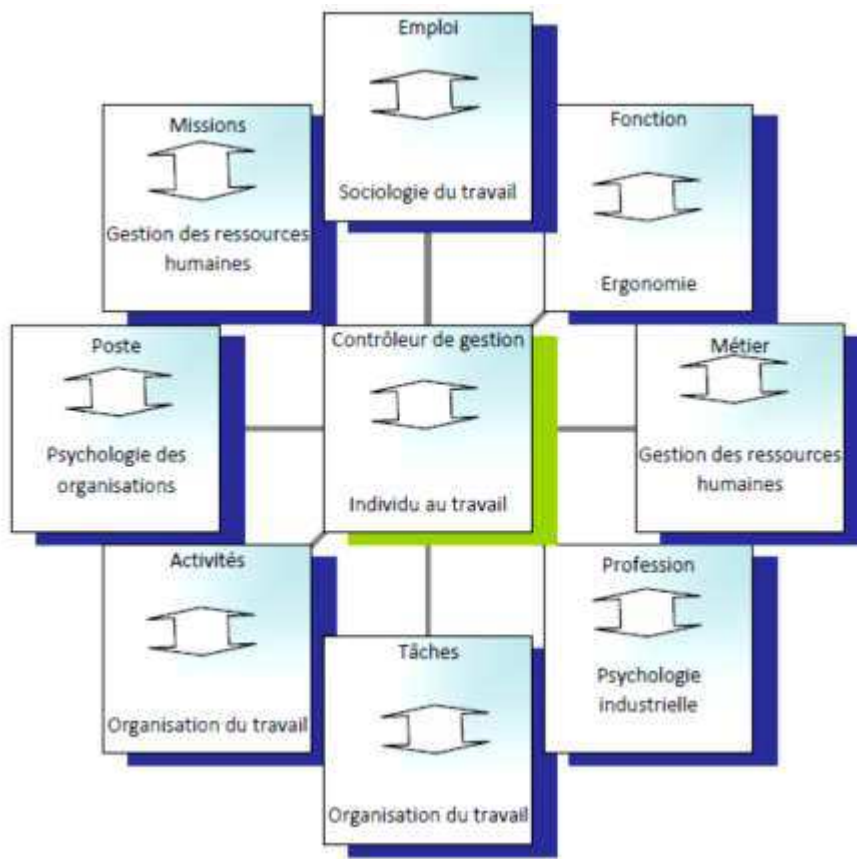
Emploi

Sociologie du travail

Missions

Gestion des ressources humaines

Fonction

Ergonomie

Poste

Psychologie des organisations

Contrôleur de gestion

Individu au travail

Métier

Gestion des ressources humaines

Activités

Organisation du travail

Profession

Psychologie industrielle

Tâches

Organisation du travail